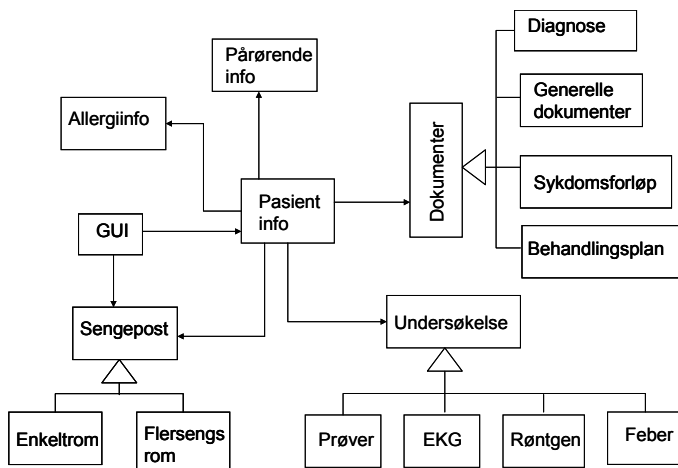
Pårørende info

Allergiinfo

Diagnose

Generelle dokumenter

Dokumenter

Sykdomsforløp

Behandlingsplan

GUI

Pasient info

Sengepost

Undersøkelse

Enkeltrom

Flersengs rom

Prøver

EKG

Røntgen

Feber